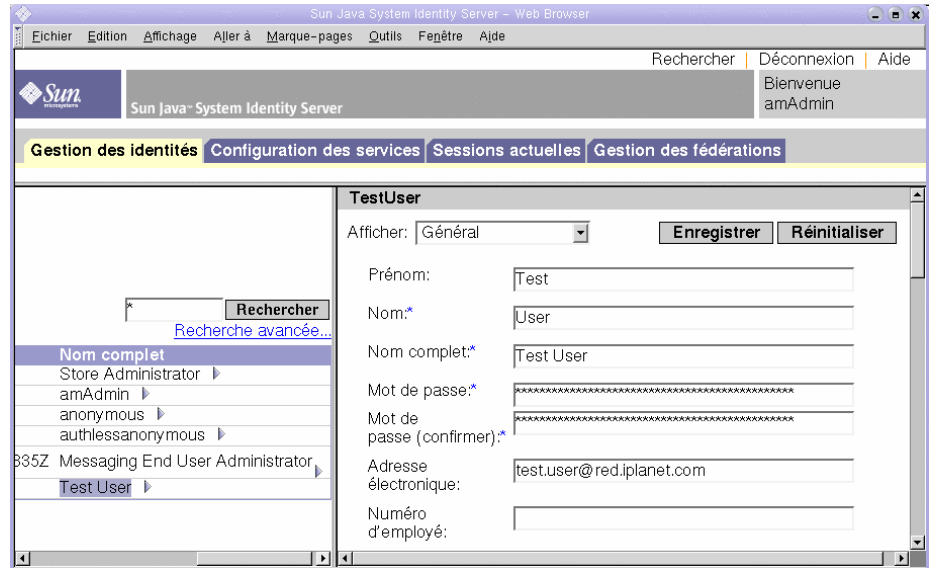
Sun Java System Identity Server - Web Browser

Fichier Edition Affichage Aller à Marque-pages Outils Fenêtre Aide

Rechercher | Déconnexion | Aide

Sun microsystems

Sun Java™ System Identity Server

Bienvenue amAdmin

Gestion des identités | Configuration des services | Sessions actuelles | Gestion des fédérations

*

Rechercher

Recherche avancée...

Nom complet

Store Administrator

amAdmin

anonymous

authlessanonymous

835Z Messaging End User Administrator

Test User

TestUser

Afficher: Général

Enregistrer

Réinitialiser

Prénom: Test

Nom:* User

Nom complet:* Test User

Mot de passe:* ***********************************************

Mot de passe (confirmer):* ***********************************************

Adresse électronique: test.user@red.iplanet.com

Numéro d'employé: